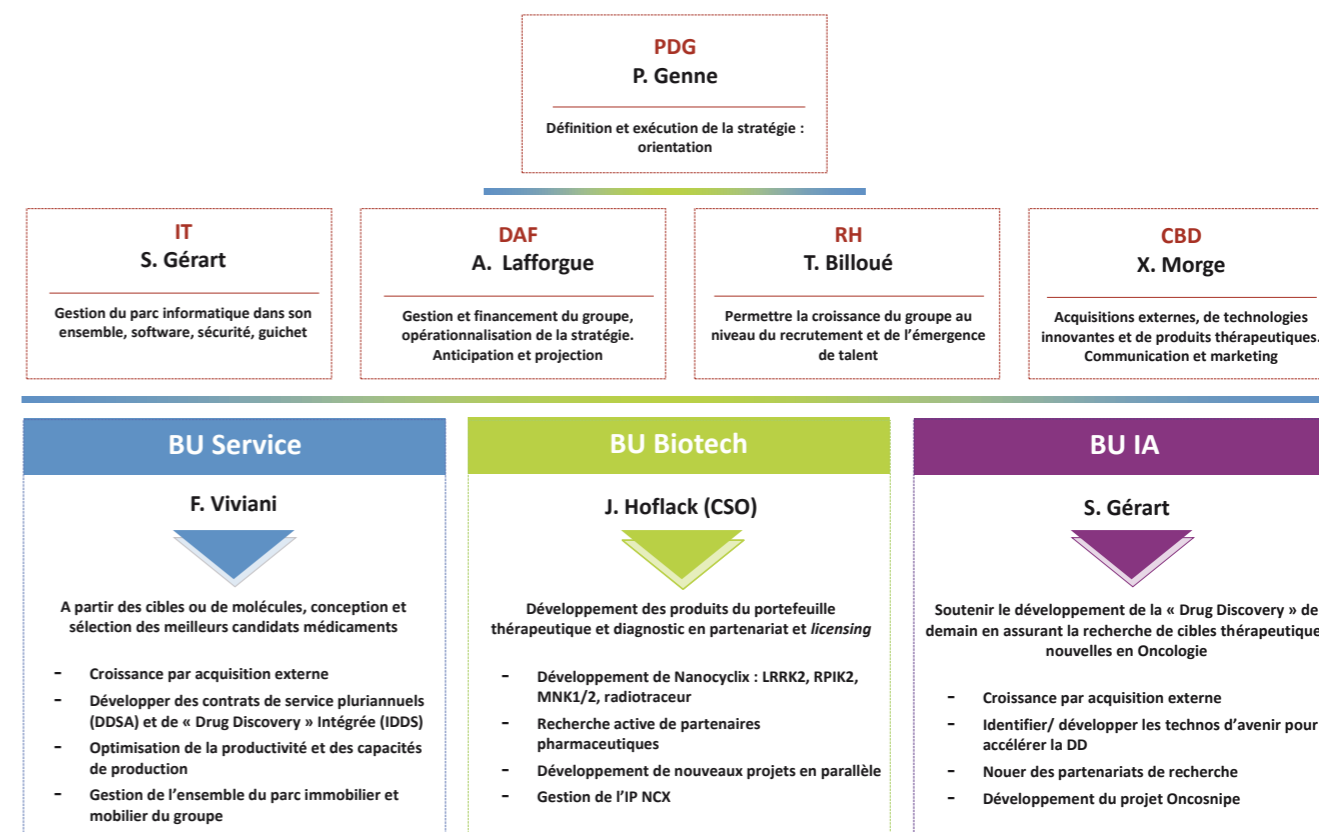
PDG
P. Genne

Définition et exécution de la stratégie : orientation

IT
S. Gérart

Gestion du parc informatique dans son ensemble, software, sécurité, guichet

DAF
A. Lafforgue

Gestion et financement du groupe, opérationnalisation de la stratégie. Anticipation et projection

RH
T. Billoué

Permettre la croissance du groupe au niveau du recrutement et de l'émergence de talent

CBD
X. Morge

Acquisitions externes, de technologies innovantes et de produits thérapeutiques. Communication et marketing

BU Service

F. Viviani

A partir des cibles ou de molécules, conception et sélection des meilleurs candidats médicaments

- Croissance par acquisition externe
- Développer des contrats de service pluriannuels (DDSA) et de « Drug Discovery » Intégrée (IDDS)
- Optimisation de la productivité et des capacités de production
- Gestion de l'ensemble du parc immobilier et mobilier du groupe

BU Biotech

J. Hoflack (CSO)

Développement des produits du portefeuille thérapeutique et diagnostic en partenariat et *licensing*

- Développement de Nanocyclix : LRRK2, RPIK2, MNK1/2, radiotraceur
- Recherche active de partenaires pharmaceutiques
- Développement de nouveaux projets en parallèle
- Gestion de l'IP NCX

BU IA

S. Gérart

Soutenir le développement de la « Drug Discovery » de demain en assurant la recherche de cibles thérapeutique nouvelles en Oncologie

- Croissance par acquisition externe
- Identifier/ développer les technos d'avenir pour accélérer la DD
- Nouer des partenariats de recherche
- Développement du projet Oncosnipe